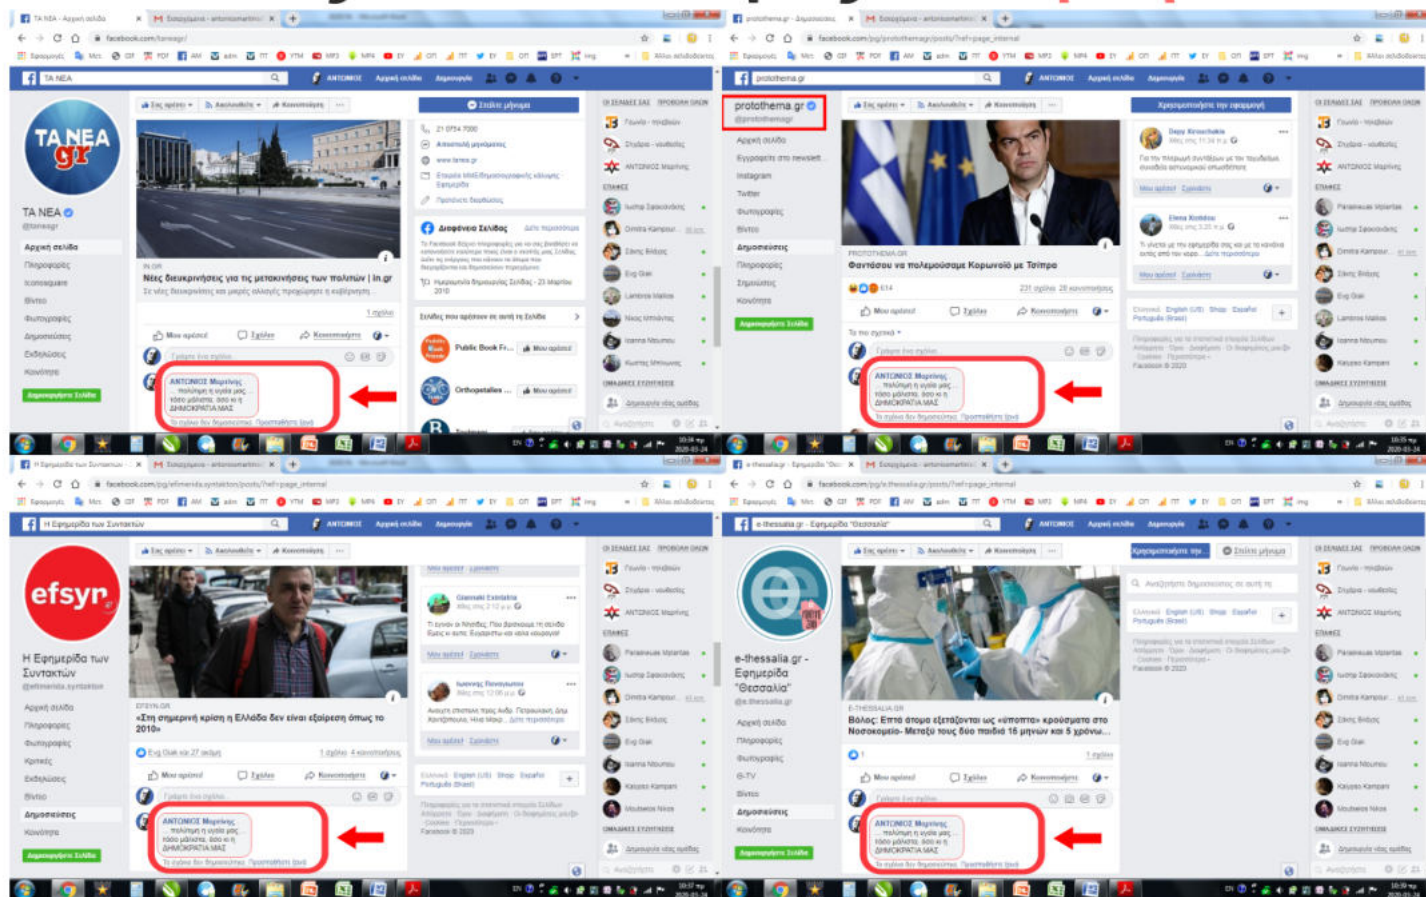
TA NEA
TA NEA
Αρχική σελίδα
Πληροφορίες
Νέες διευκρινήσεις για τις μετακινήσεις των πολιτών | in.gr
ΑΝΤΩΝΙΟΣ Μαρίνος
πολίτυμη η ωιάα μας
τόσο μάλιστα, όσο κι η
ΔΗΜΟΚΡΑΤΙΑ ΜΑΣ
Public Book Fr...
Orthopetallos

protothema.gr
Αρχική σελίδα
Instagram
Twitter
Φωτογραφίες
Βίντεο
Δημοσιεύσεις
Πληροφορίες
Κοινότητα
Φανταστείτε να πολεμούσαμε Κορωνοϊό με Τσίπρα
ΑΝΤΩΝΙΟΣ Μαρίνος
πολίτυμη η ωιάα μας
τόσο μάλιστα, όσο κι η
ΔΗΜΟΚΡΑΤΙΑ ΜΑΣ

efsyn
Η Εφημερίδα των Συντακτών
Αρχική σελίδα
Πληροφορίες
Φωτογραφίες
Κριτικές
Βίντεο
Δημοσιεύσεις
Κοινότητα
«Στη σημερινή κρίση η Ελλάδα δεν είναι εξαίρεση όπως το 2010»
ΑΝΤΩΝΙΟΣ Μαρίνος
πολίτυμη η ωιάα μας
τόσο μάλιστα, όσο κι η
ΔΗΜΟΚΡΑΤΙΑ ΜΑΣ

e-thessalia.gr - Εφημερίδα "Θεσσαλία"
Αρχική σελίδα
Πληροφορίες
Φωτογραφίες
Βίντεο
Δημοσιεύσεις
Κοινότητα
Βόλος: Επτά άτομα εξετάζονται ως «ύποπτα» κρούσματα στο Νοσοκομείο- Μεταξύ τους δύο παιδιά 16 μηνών και 5 χρόνω...
ΑΝΤΩΝΙΟΣ Μαρίνος
πολίτυμη η ωιάα μας
τόσο μάλιστα, όσο κι η
ΔΗΜΟΚΡΑΤΙΑ ΜΑΣ